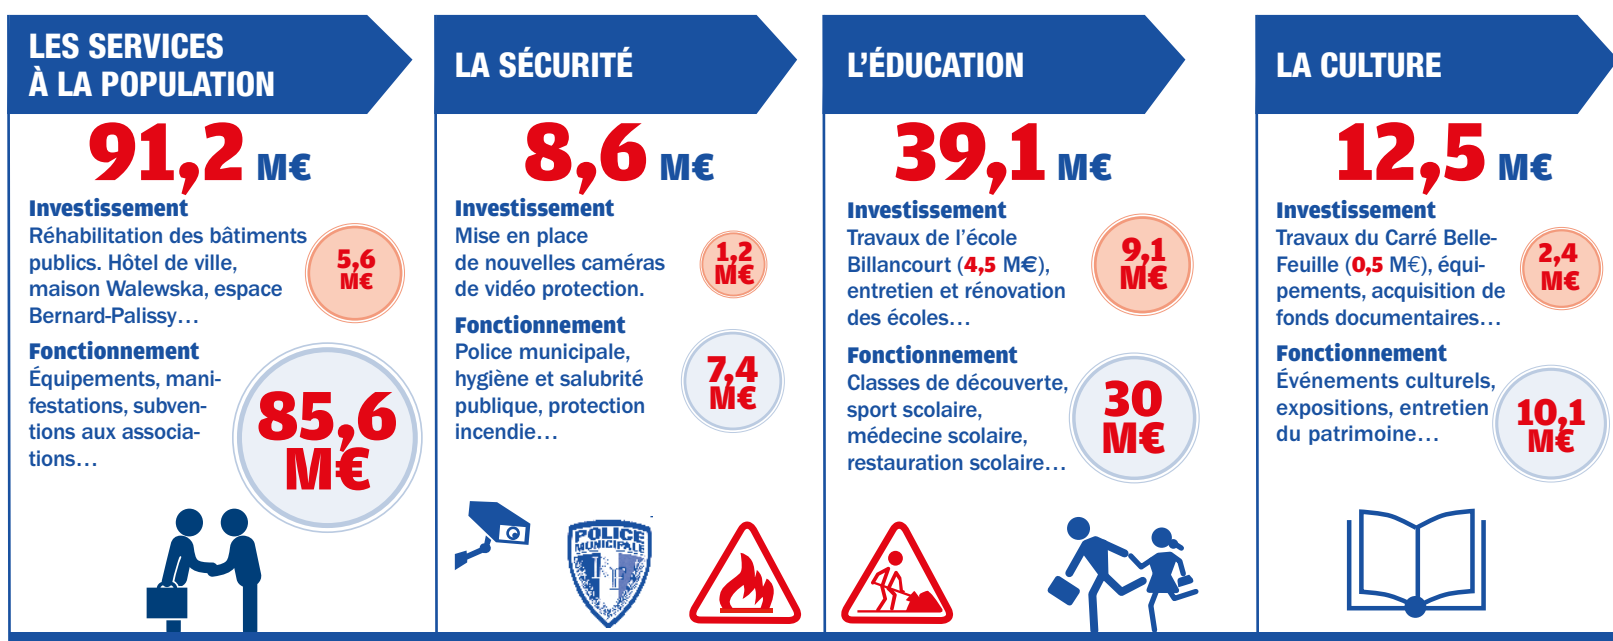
LES SERVICES À LA POPULATION

91,2 M€

Investissement
Réhabilitation des bâtiments publics. Hôtel de ville, maison Walewska, espace Bernard-Palissy…

5,6 M€

Fonctionnement
Équipements, manifestations, subventions aux associations…

85,6 M€

LA SÉCURITÉ

8,6 M€

Investissement
Mise en place de nouvelles caméras de vidéo protection.

1,2 M€

Fonctionnement
Police municipale, hygiène et salubrité publique, protection incendie…

7,4 M€

POLICE MUNICIPALE

L'ÉDUCATION

39,1 M€

Investissement
Travaux de l'école Billancourt (4,5 M€), entretien et rénovation des écoles…

9,1 M€

Fonctionnement
Classes de découverte, sport scolaire, médecine scolaire, restauration scolaire…

30 M€

LA CULTURE

12,5 M€

Investissement
Travaux du Carré Belle-Feuille (0,5 M€), équipements, acquisition de fonds documentaires…

2,4 M€

Fonctionnement
Événements culturels, expositions, entretien du patrimoine…

10,1 M€